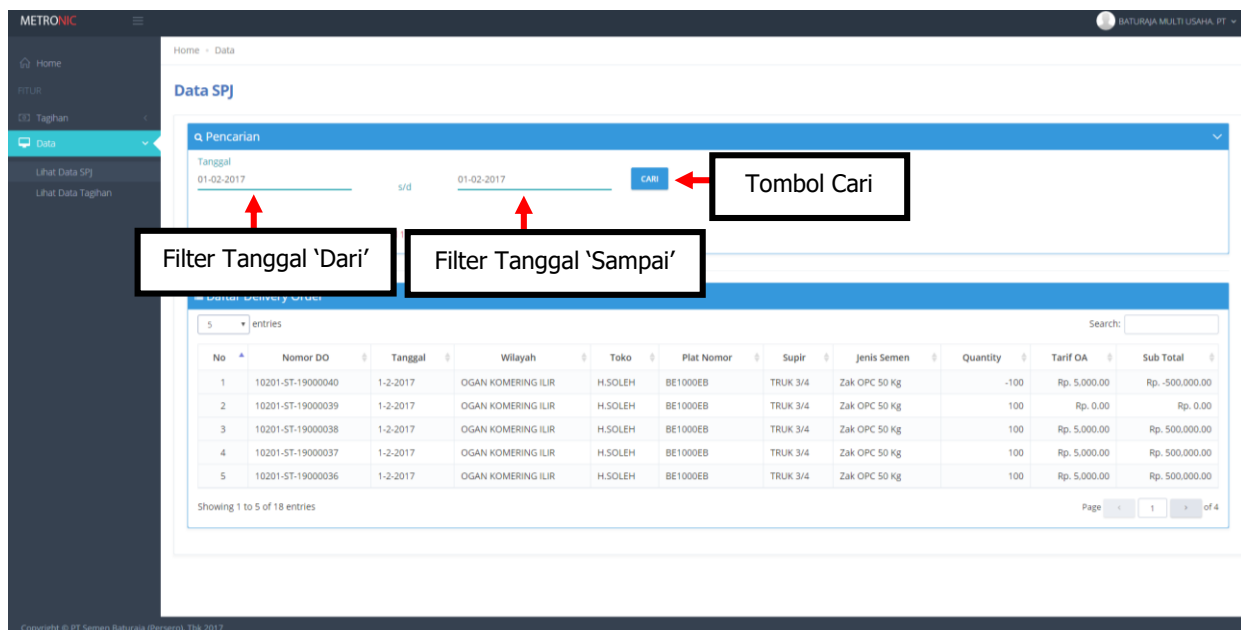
METRONIC

BATURAJA MULTI USAHA, PT

Home
FITUR
Tagihan
Data
Lihat Data SPJ
Lihat Data Tagihan

Home > Data

Data SPJ

Pencarian

Tanggal
01-02-2017
s/d
01-02-2017
CARI

Tombol Cari

Filter Tanggal ‘Dari’

Filter Tanggal ‘Sampai’

Daftar Delivery Order

5 entries

Search:

| No | Nomor DO | Tanggal | Wilayah | Toko | Plat Nomor | Supir | Jenis Semen | Quantity | Tarif OA | Sub Total |
|---|---|---|---|---|---|---|---|---|---|---|
| 1 | 10201-ST-19000040 | 1-2-2017 | OGAN KOMERING ILIR | H.SOLEH | BE1000EB | TRUK 3/4 | Zak OPC 50 Kg | -100 | Rp. 5,000.00 | Rp. -500,000.00 |
| 2 | 10201-ST-19000039 | 1-2-2017 | OGAN KOMERING ILIR | H.SOLEH | BE1000EB | TRUK 3/4 | Zak OPC 50 Kg | 100 | Rp. 0.00 | Rp. 0.00 |
| 3 | 10201-ST-19000038 | 1-2-2017 | OGAN KOMERING ILIR | H.SOLEH | BE1000EB | TRUK 3/4 | Zak OPC 50 Kg | 100 | Rp. 5,000.00 | Rp. 500,000.00 |
| 4 | 10201-ST-19000037 | 1-2-2017 | OGAN KOMERING ILIR | H.SOLEH | BE1000EB | TRUK 3/4 | Zak OPC 50 Kg | 100 | Rp. 5,000.00 | Rp. 500,000.00 |
| 5 | 10201-ST-19000036 | 1-2-2017 | OGAN KOMERING ILIR | H.SOLEH | BE1000EB | TRUK 3/4 | Zak OPC 50 Kg | 100 | Rp. 5,000.00 | Rp. 500,000.00 |

Showing 1 to 5 of 18 entries

Page 1 of 4

Copyright © PT Semen Baturaja (Persero) Tbk 2017